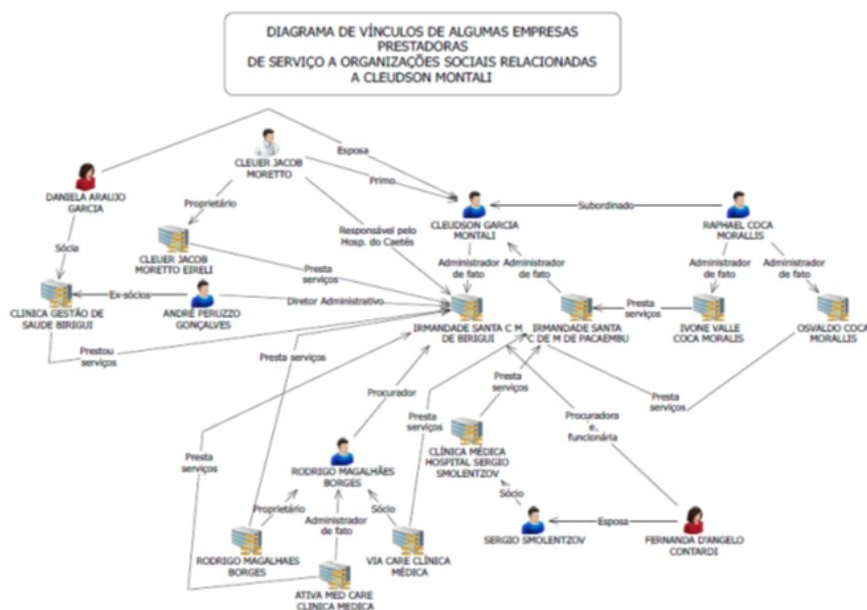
DIAGRAMA DE VÍNCULOS DE ALGUMAS EMPRESAS PRESTADORAS
DE SERVIÇO A ORGANIZAÇÕES SOCIAIS RELACIONADAS A CLEUDSON MONTALI

DANIELA ARAUJO GARCIA

CLEUER JACOB MORETTO

Esposa

Primo

CLEUDSON GARCIA MONTALI

Subordinado

RAPHAEL COCA MORALLIS

Proprietário

Sócia

Responsável pelo Hosp. do Caetés

CLEUER JACOB MORETTO EIRELI

Presta serviços

Administrador de fato

Administrador de fato

Administrador de fato

Administrador de fato

CLINICA GESTÃO DE SAUDE BIRIGUI

Ex-sócios

ANDRE PERUZZO GONÇALVES

Diretor Administrativo

IRMANDADE SANTA C M DE BIRIGUI

IRMANDADE SANTA C DE M DE PACAEMBU

Presta serviços

IVONE VALLE COCA MORALIS

OSVALDO COCA MORALLIS

Prestou serviços

Presta serviços

Procurador

Presta serviços

Presta serviços

Presta serviços

Procuradora e funcionária

Presta serviços

CLINICA MEDICA HOSPITAL SERGIO SMOLENTZOV

RODRIGO MAGALHÃES BORGES

Proprietário

Administrador de fato

Sócio

Sócio

SERGIO SMOLENTZOV

Esposa

FERNANDA D'ANGELO CONTARDI

RODRIGO MAGALHAES BORGES

VIA CARE CLÍNICA MÉDICA

ATIVA MED CARE CLINICA MEDICA